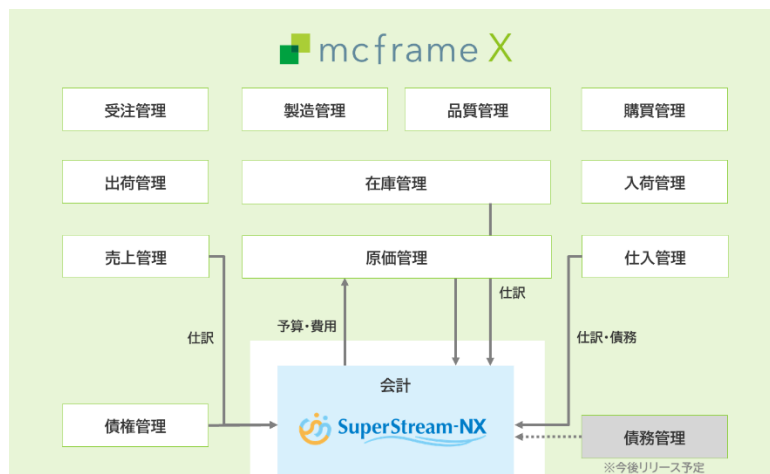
mcframe X

受注管理

製造管理

品質管理

購買管理

出荷管理

在庫管理

入荷管理

売上管理

原価管理

仕入管理

仕訳

予算・費用

仕訳

仕訳・債務

会計

SuperStream-NX

債権管理

債務管理

※今後リリース予定